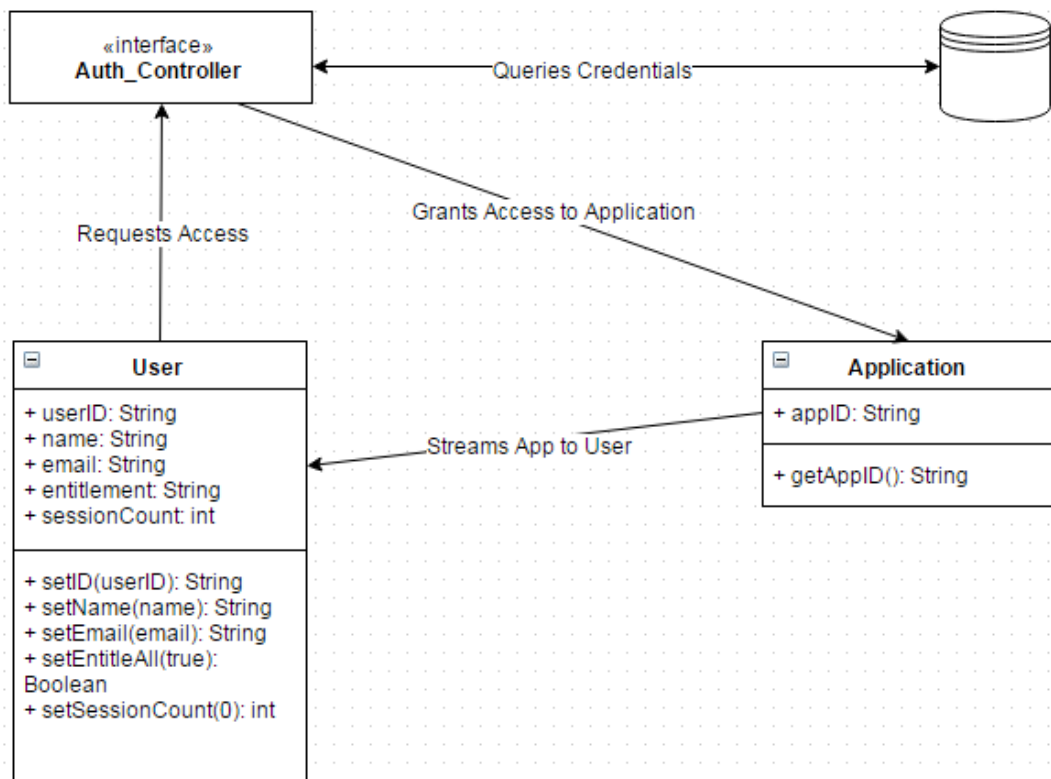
«interface»
Auth_Controller

Queries Credentials

Grants Access to Application

Requests Access

User

+ userID: String
+ name: String
+ email: String
+ entitlement: String
+ sessionCount: int

+ setID(userID): String
+ setName(name): String
+ setEmail(email): String
+ setEntitleAll(true): Boolean
+ setSessionCount(0): int

Streams App to User

Application

+ appID: String

+ getAppID(): String